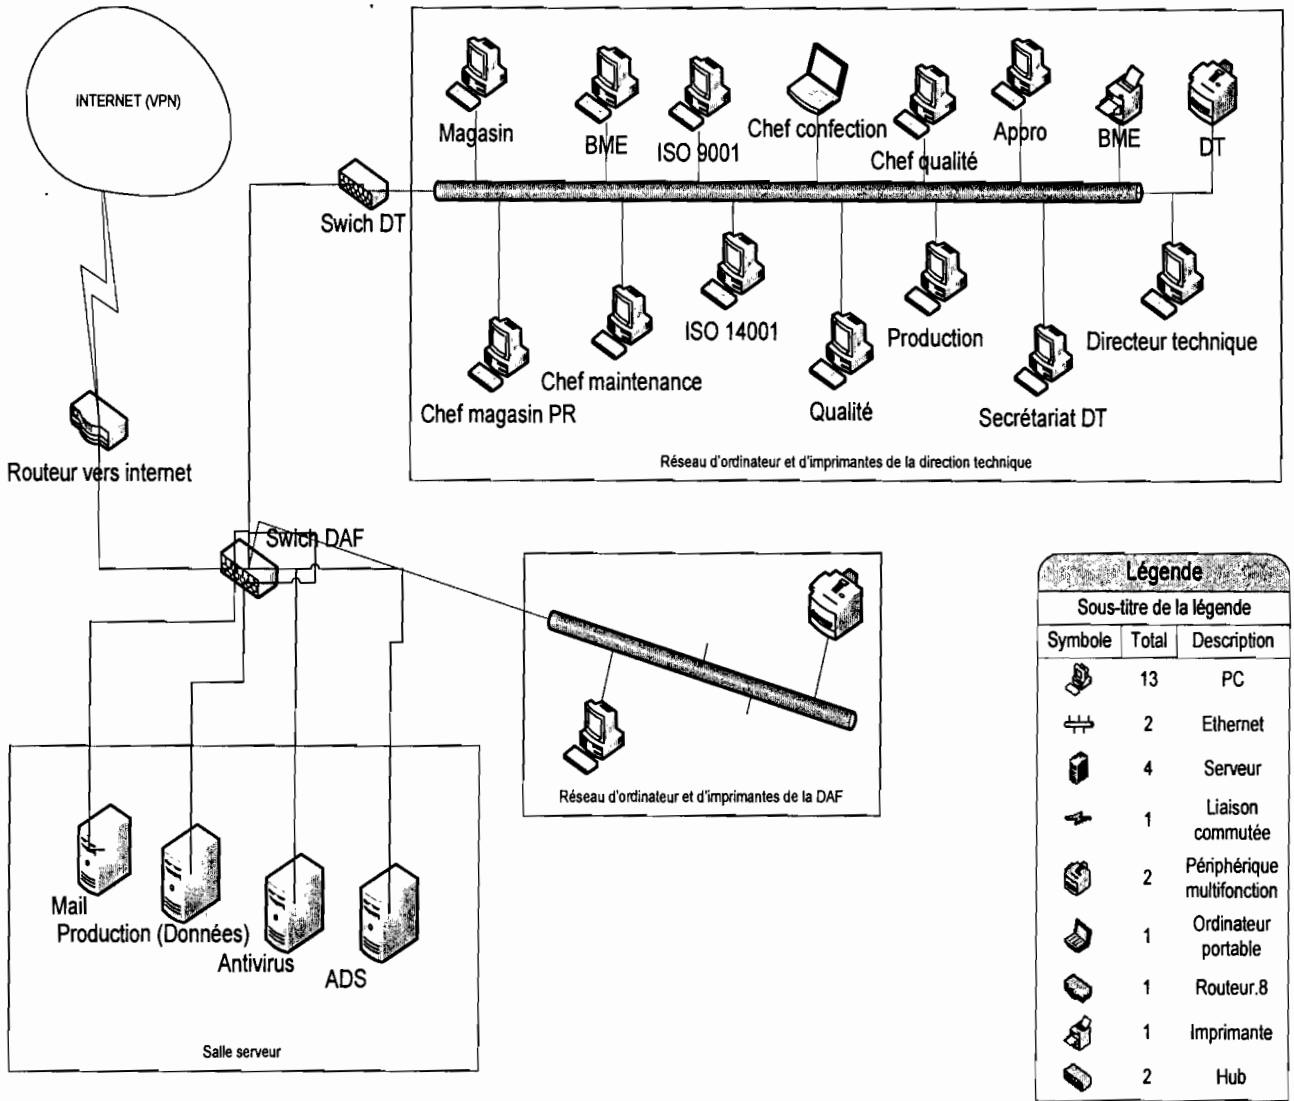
INTERNET (VPN)

Swich DT

Magasin

BME

ISO 9001

Chef confection

Chef qualité

Appro

BME

DT

Chef magasin PR

Chef maintenance

ISO 14001

Qualité

Production

Secrétariat DT

Directeur technique

Réseau d'ordinateur et d'imprimantes de la direction technique

Routeur vers internet

Swich DAF

Réseau d'ordinateur et d'imprimantes de la DAF

Mail

Production (Données)

Antivirus

ADS

Salle serveur

Légende

Sous-titre de la légende

| Symbole | Total | Description |
|---|---|---|
| | 13 | PC |
| | 2 | Ethernet |
| | 4 | Serveur |
| | 1 | Liaison commutée |
| | 2 | Périphérique multifonction |
| | 1 | Ordinateur portable |
| | 1 | Routeur.8 |
| | 1 | Imprimante |
| | 2 | Hub |